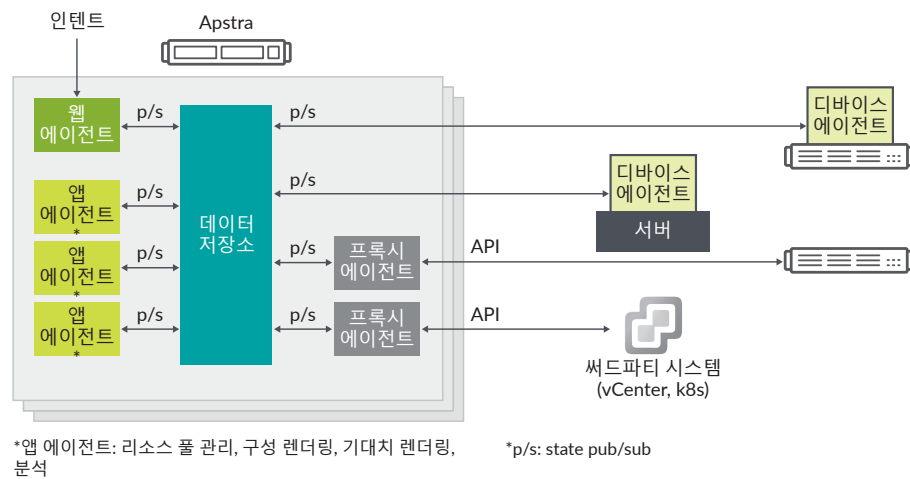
인텐트

Apstra

웹 에이전트

p/s

p/s

디바이스 에이전트

앱 에이전트 *

p/s

데이터 저장소

p/s

디바이스 에이전트

서버

앱 에이전트 *

p/s

p/s

프록시 에이전트

API

앱 에이전트 *

p/s

p/s

프록시 에이전트

API

써드파티 시스템 (vCenter, k8s)

*앱 에이전트: 리소스 풀 관리, 구성 렌더링, 기대치 렌더링, 분석

*p/s: state pub/sub